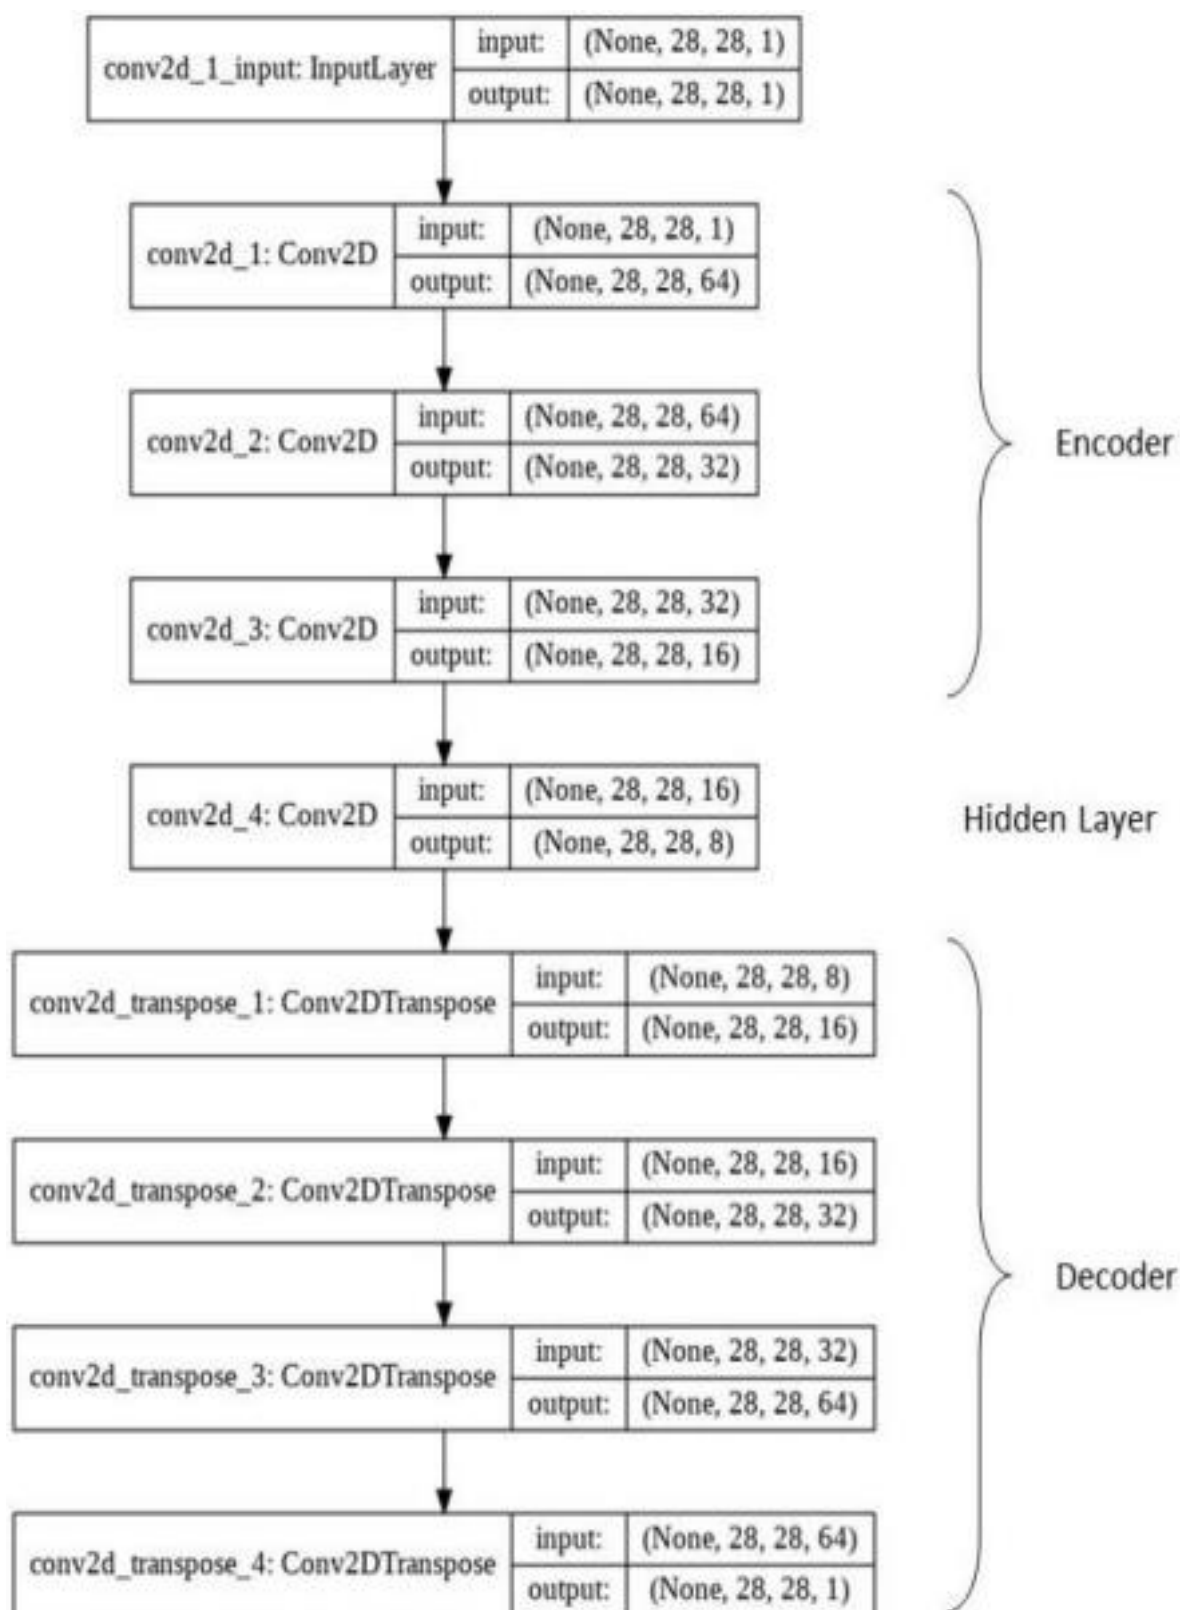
conv2d_1_input: InputLayer | input: | (None, 28, 28, 1)
output: | (None, 28, 28, 1)

conv2d_1: Conv2D | input: | (None, 28, 28, 1)
output: | (None, 28, 28, 64)

conv2d_2: Conv2D | input: | (None, 28, 28, 64)
output: | (None, 28, 28, 32)

conv2d_3: Conv2D | input: | (None, 28, 28, 32)
output: | (None, 28, 28, 16)

Encoder

conv2d_4: Conv2D | input: | (None, 28, 28, 16)
output: | (None, 28, 28, 8)

Hidden Layer

conv2d_transpose_1: Conv2DTranspose | input: | (None, 28, 28, 8)
output: | (None, 28, 28, 16)

conv2d_transpose_2: Conv2DTranspose | input: | (None, 28, 28, 16)
output: | (None, 28, 28, 32)

conv2d_transpose_3: Conv2DTranspose | input: | (None, 28, 28, 32)
output: | (None, 28, 28, 64)

conv2d_transpose_4: Conv2DTranspose | input: | (None, 28, 28, 64)
output: | (None, 28, 28, 1)

Decoder